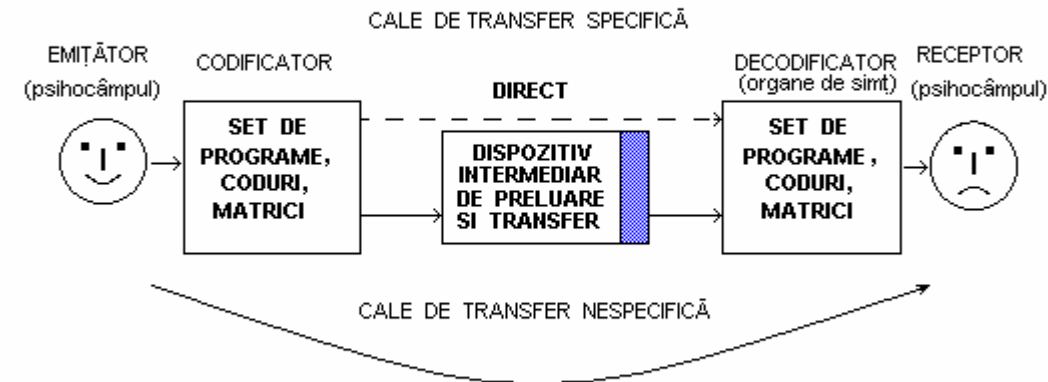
CALE DE TRANSFER SPECIFICĂ

EMIŢĂTOR (psihocâmpul)

CODIFICATOR

SET DE PROGRAME, CODURI, MATRICI

DIRECT

DISPOZITIV INTERMEDIAR DE PRELUARE SI TRANSFER

DECODIFICATOR (organe de simt)

SET DE PROGRAME , CODURI, MATRICI

RECEPTOR (psihocâmpul)

CALE DE TRANSFER NESPECIFICĂ